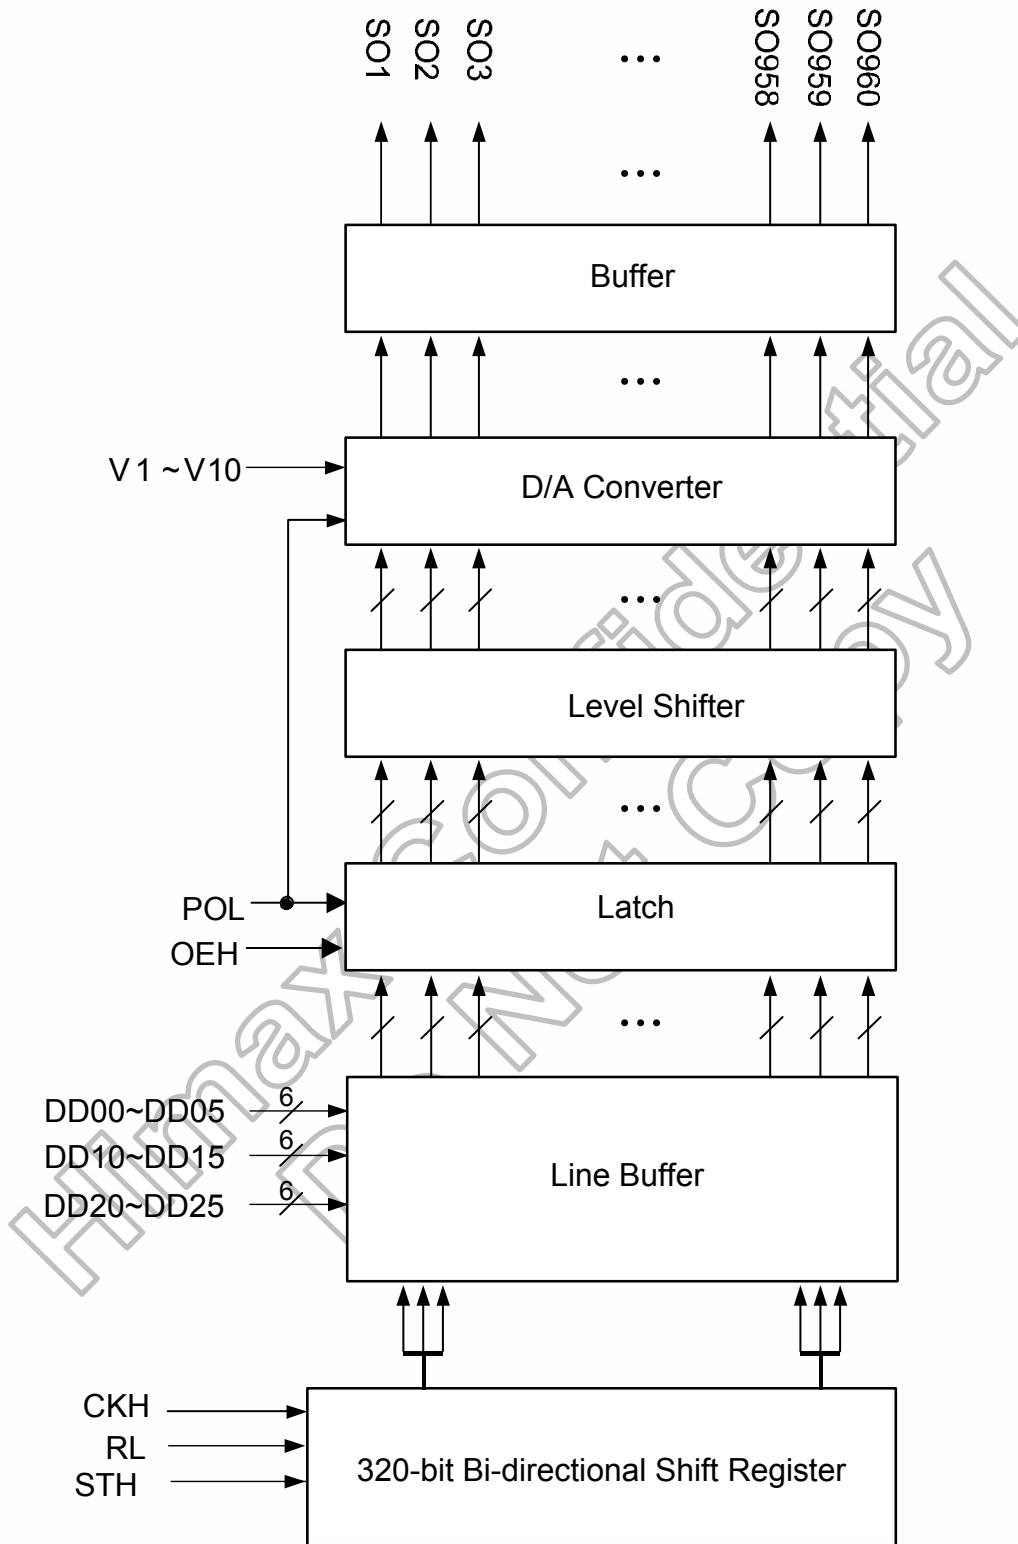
SO1 SO2 SO3 ... SO958 SO959 SO960

...

Buffer

...

V1 ~V10

D/A Converter

...

Level Shifter

...

POL

OEH

Latch

...

DD00~DD05 6

DD10~DD15 6

DD20~DD25 6

Line Buffer

CKH

RL

STH

320-bit Bi-directional Shift Register

Himax Confidential

Do Not Copy